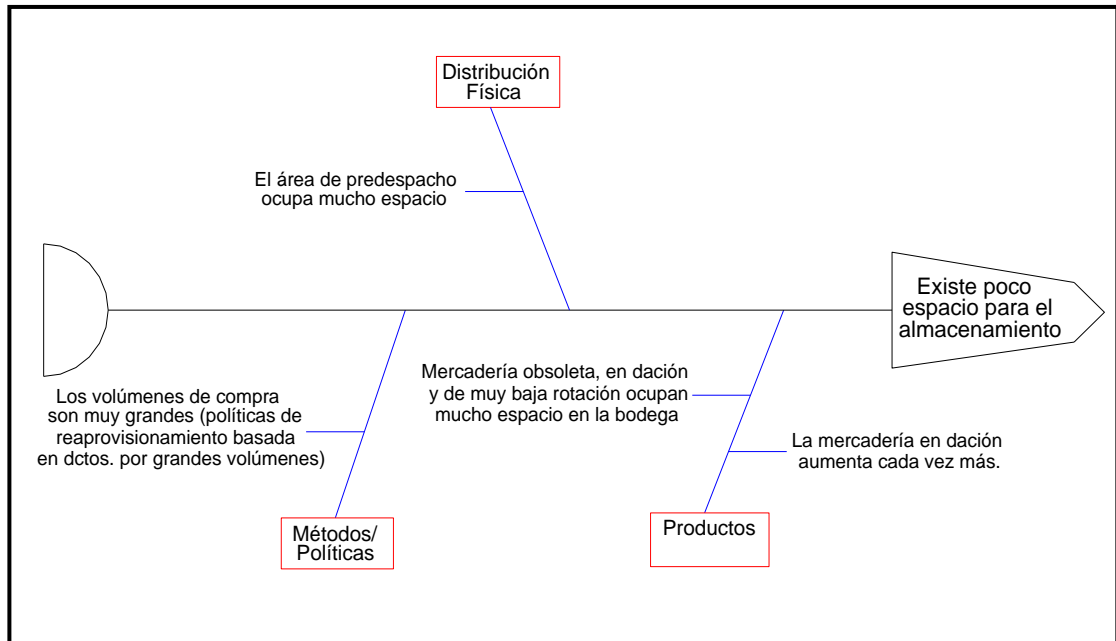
Distribución Física

El área de predespacho ocupa mucho espacio

Existe poco espacio para el almacenamiento

Mercadería obsoleta, en dación y de muy baja rotación ocupan mucho espacio en la bodega

Los volúmenes de compra son muy grandes (políticas de reaprovisionamiento basada en dctos. por grandes volúmenes)

La mercadería en dación aumenta cada vez más.

Métodos/ Políticas

Productos